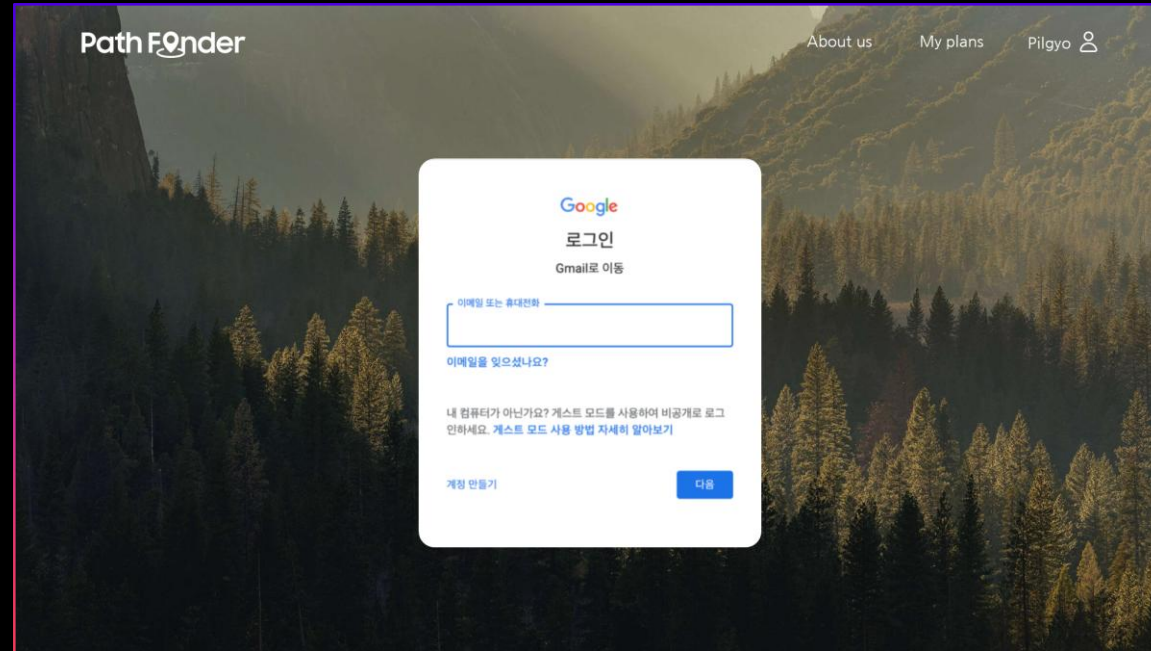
Path Finder

About us My plans Pilgyo

Google
로그인
Gmail로 이동

이메일 또는 휴대전화

이메일을 잊으셨나요?

내 컴퓨터가 아닌가요? 게스트 모드를 사용하여 비공개로 로그인하세요. 게스트 모드 사용 방법 자세히 알아보기

계정 만들기
다음